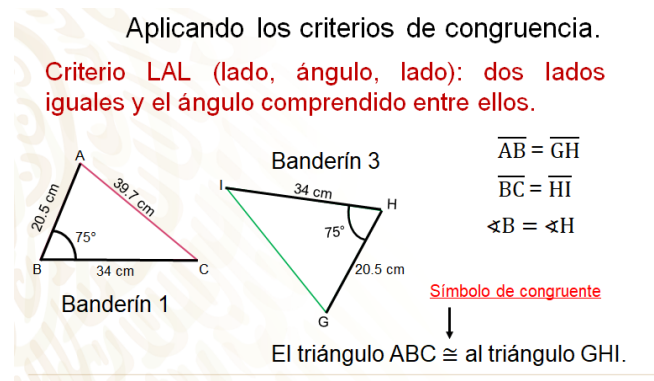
Aplicando los criterios de congruencia.

Criterio LAL (lado, ángulo, lado): dos lados iguales y el ángulo comprendido entre ellos.

A
20.5 cm
39.7 cm
75°
B
34 cm
C
Banderín 1

Banderín 3
I
34 cm
H
75°
20.5 cm
G

$\overline{AB} = \overline{GH}$
$\overline{BC} = \overline{HI}$
$\measuredangle B = \measuredangle H$

Símbolo de congruente

El triángulo ABC $\cong$ al triángulo GHI.